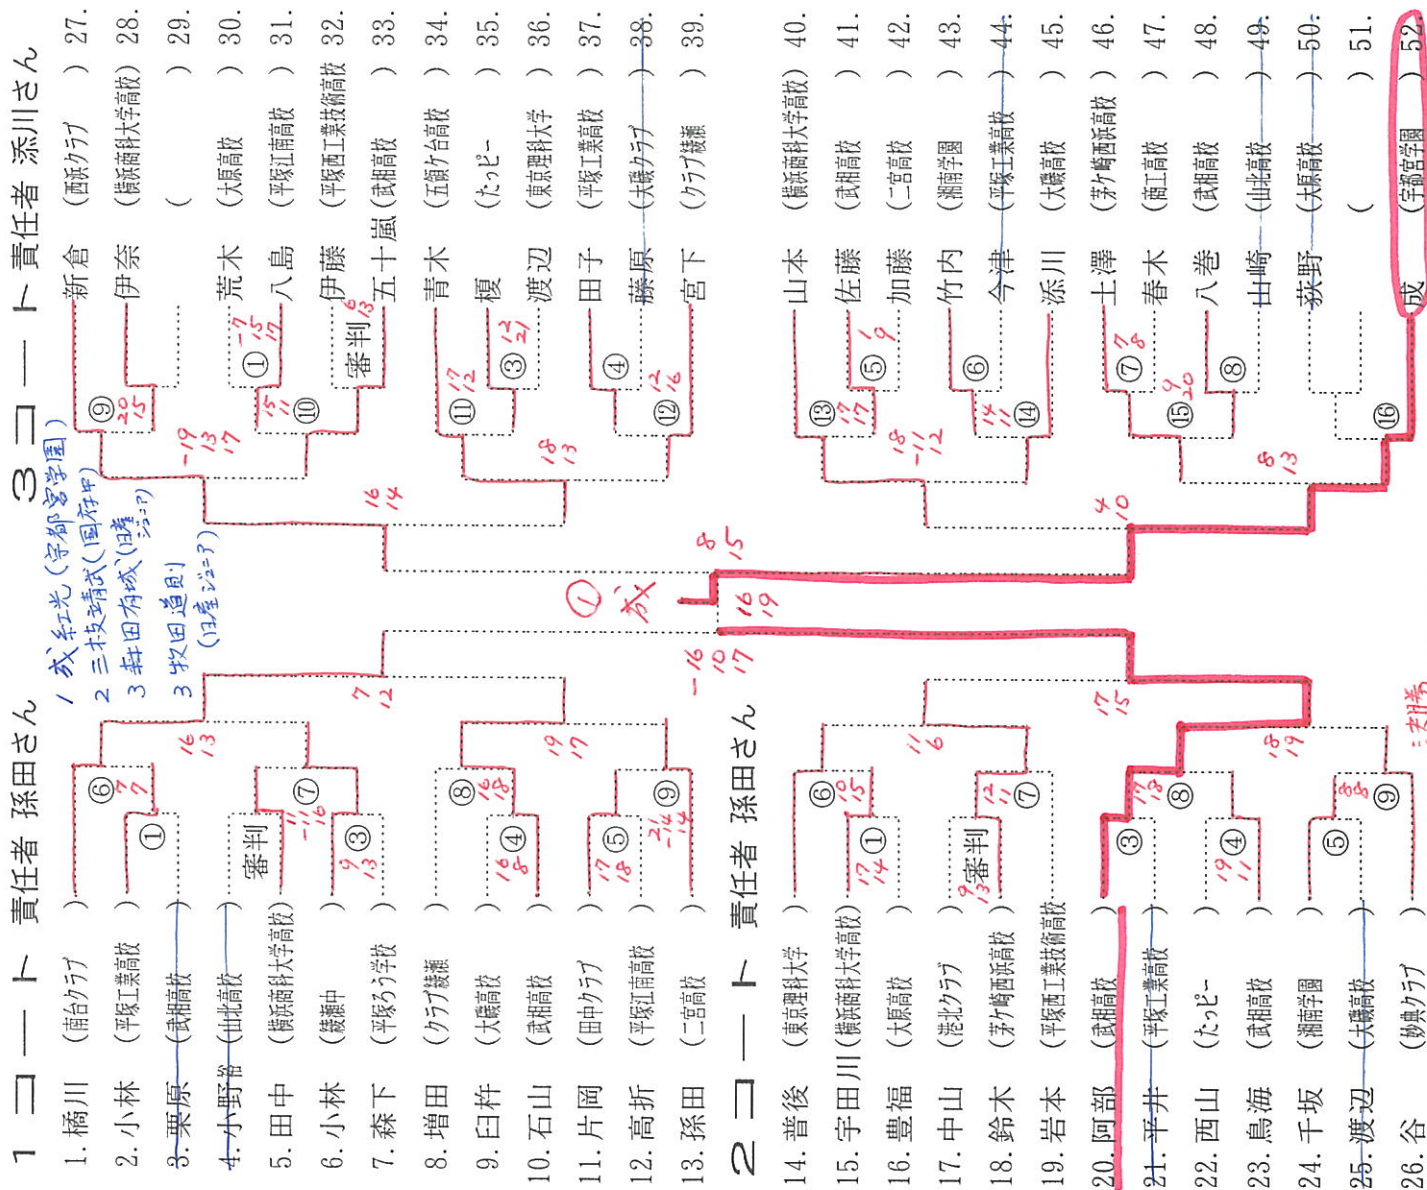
1コート 責任者 孫田さん

1. 橘川 (南台クラブ)
2. 小林 (平塚工業高校)
3. 栗原 (武相高校)
4. 小野谷 (山北高校)
5. 田中 (横浜商科大学高校)
6. 小林 (鵠沼中)
7. 森下 (平塚ろう学校)
8. 増田 (クラブ鵠沼)
9. 臼杵 (大磯高校)
10. 石山 (武相高校)
11. 片岡 (田中クラブ)
12. 高折 (平塚江南高校)
13. 孫田 (二宮高校)

2コート 責任者 孫田さん

14. 普後 (東京理科大学)
15. 宇田川 (横浜商科大学高校)
16. 豊福 (大原高校)
17. 中山 (港北クラブ)
18. 鈴木 (茅ケ崎西浜高校)
19. 岩本 (平塚西工業技術高校)
20. 阿部 (武相高校)
21. 平井 (平塚工業高校)
22. 西山 (たっぴー)
23. 鳥海 (武相高校)
24. 千坂 (湘南学園)
25. 渡辺 (大磯高校)
26. 谷 (湘南クラブ)

3コート 責任者 添川さん

新倉 (西浜クラブ) 27.
伊奈 (横浜商科大学高校) 28.
( ) 29.
荒木 (大原高校) 30.
八島 (平塚江南高校) 31.
伊藤 (平塚西工業技術高校) 32.
五十嵐 (武相高校) 33.
青木 (五領ケ台高校) 34.
榎 (たっぴー) 35.
渡辺 (東京理科大学) 36.
田子 (平塚工業高校) 37.
藤原 (大磯クラブ) 38.
宮下 (クラブ鵠沼) 39.
山本 (横浜商科大学高校) 40.
佐藤 (武相高校) 41.
加藤 (二宮高校) 42.
竹内 (湘南学園) 43.
今津 (平塚工業高校) 44.
添川 (大磯高校) 45.
土澤 (茅ケ崎西浜高校) 46.
春木 (商工高校) 47.
八巻 (武相高校) 48.
山崎 (山北高校) 49.
荻野 (大原高校) 50.
( ) 51.
成 (宇都宮学園) 52.

1 成 紅光 (宇都宮学園)
2 三枝 靖武 (国府中)
3 森田 有域 (日産ジュニア)
3 牧田 道見 (日産ジュニア)

① 成

審判
審判
審判

① ② ③ ④ ⑤ ⑥ ⑦ ⑧ ⑨ ⑩ ⑪ ⑫ ⑬ ⑭ ⑮ ⑯

7 7
16 13
-11 -16
9 13
7 12
16 18
16 8
19 17
17 18
-21 -14
-16 10 17
20 15
-7 15 17
15 11
6 13
-19 13 17
17 12
12 21
18 13
16 14
12 16
8 15
16 19
17 14
10 15
11 6
9 13
12 11
17 15
17 18
18 19
19 11
8 8
17 17
1 9
18 -11 12
14 11
4 10
7 8
9 20
8 13
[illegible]